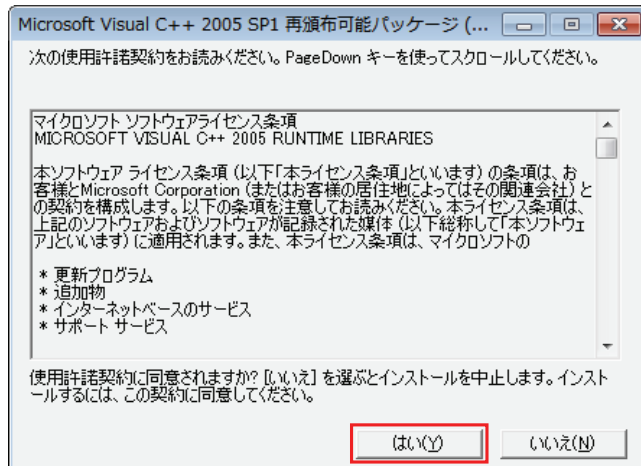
Microsoft Visual C++ 2005 SP1 再頒布可能パッケージ (...

次の使用許諾契約をお読みください。PageDown キーを使ってスクロールしてください。

マイクロソフト ソフトウェアライセンス条項
MICROSOFT VISUAL C++ 2005 RUNTIME LIBRARIES

本ソフトウェア ライセンス条項 (以下「本ライセンス条項」といいます) の条項は、お客様とMicrosoft Corporation (またはお客様の居住地によってはその関連会社) との契約を構成します。以下の条項を注意してお読みください。本ライセンス条項は、上記のソフトウェアおよびソフトウェアが記録された媒体 (以下総称して「本ソフトウェア」といいます) に適用されます。また、本ライセンス条項は、マイクロソフトの

* 更新プログラム
* 追加物
* インターネットベースのサービス
* サポート サービス

使用許諾契約に同意されますか? [いいえ] を選ぶとインストールを中止します。インストールするには、この契約に同意してください。

はい(Y)

いいえ(N)